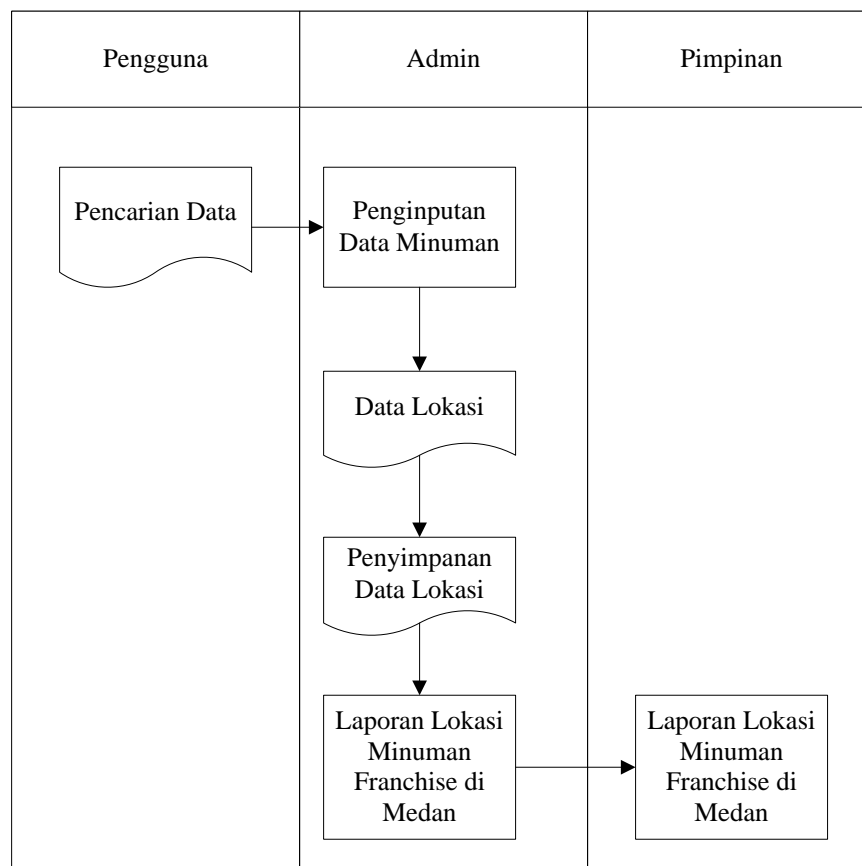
| Pengguna | Admin | Pimpinan |
|---|---|---|

Pencarian Data

Penginputan Data Minuman

Data Lokasi

Penyimpanan Data Lokasi

Laporan Lokasi Minuman Franchise di Medan

Laporan Lokasi Minuman Franchise di Medan